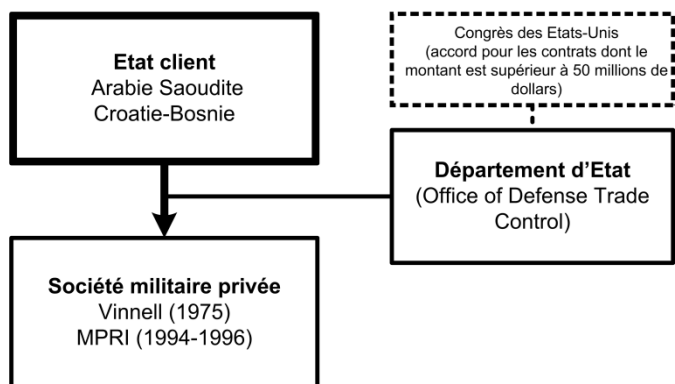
Etat client
Arabie Saoudite
Croatie-Bosnie

Congrès des Etats-Unis
(accord pour les contrats dont le montant est supérieur à 50 millions de dollars)

Département d'Etat
(Office of Defense Trade Control)

Société militaire privée
Vinnell (1975)
MPRI (1994-1996)